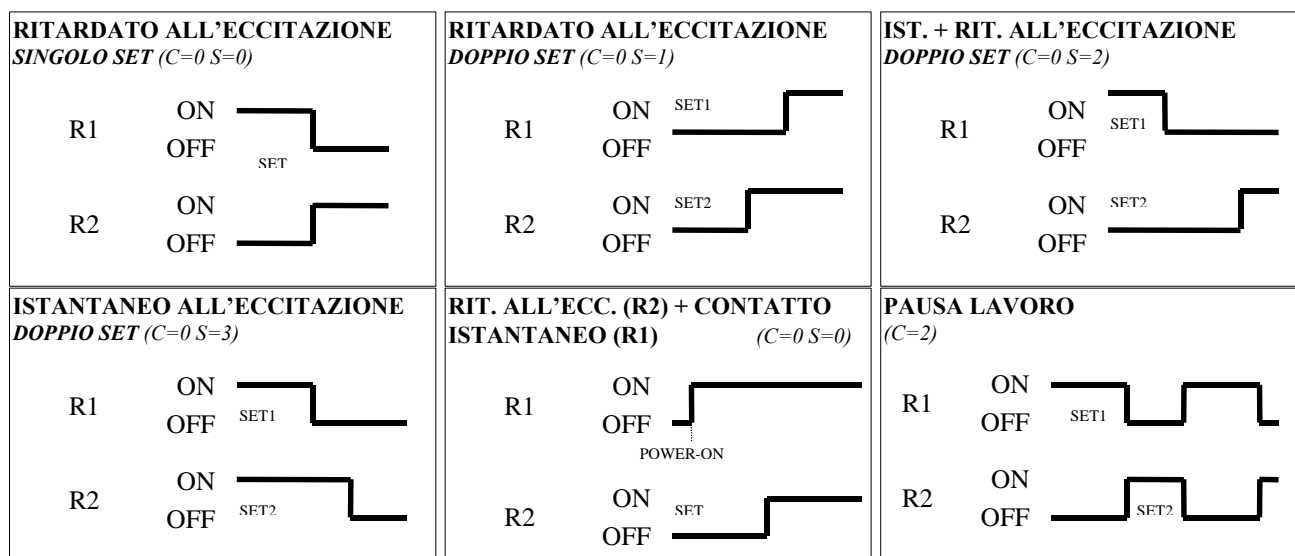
RITARDATO ALL'ECCITAZIONE
*SINGOLO SET (C=0 S=0)*

R1 ON OFF SET
R2 ON OFF

RITARDATO ALL'ECCITAZIONE
*DOPPIO SET (C=0 S=1)*

R1 ON SET1 OFF
R2 ON SET2 OFF

IST. + RIT. ALL'ECCITAZIONE
*DOPPIO SET (C=0 S=2)*

R1 ON SET1 OFF
R2 ON SET2 OFF

ISTANTANEO ALL'ECCITAZIONE
*DOPPIO SET (C=0 S=3)*

R1 ON OFF SET1
R2 ON OFF SET2

RIT. ALL'ECC. (R2) + CONTATTO ISTANTANEO (R1) (C=0 S=0)

R1 ON OFF POWER-ON
R2 ON SET OFF

PAUSA LAVORO
(C=2)

R1 ON OFF SET1
R2 ON OFF SET2